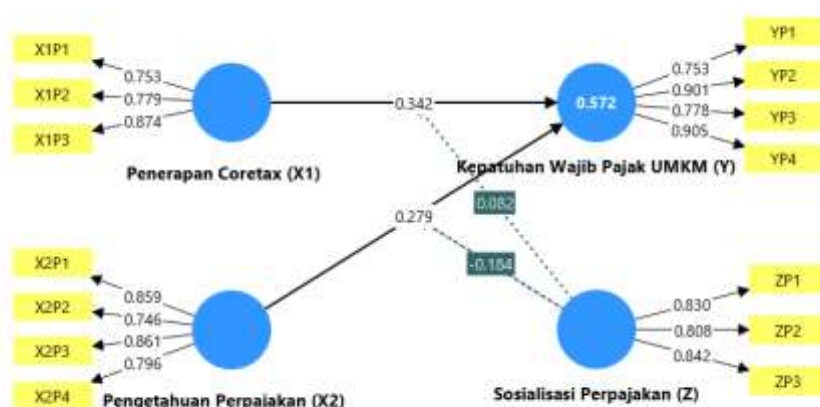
X1P1
X1P2
X1P3
0.753
0.779
0.874
Penerapan Coretax (X1)
0.342
0.572
Kepatuhan Wajib Pajak UMKM (Y)
0.753
0.901
0.778
0.905
YP1
YP2
YP3
YP4
0.082
0.279
-0.184
X2P1
X2P2
X2P3
X2P4
0.859
0.746
0.861
0.796
Pengetahuan Perpajakan (X2)
Sosialisasi Perpajakan (Z)
0.830
0.808
0.842
ZP1
ZP2
ZP3